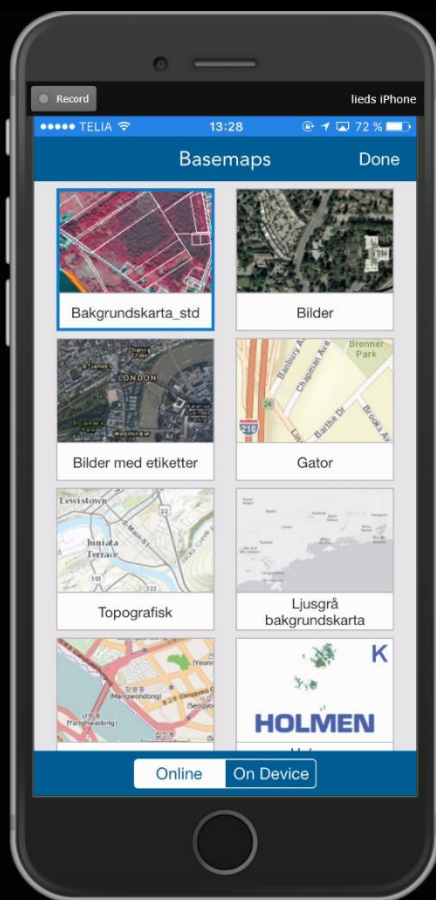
Record

lieds iPhone

●●●●● TELIA

13:28

72 %

Basemaps

Done

Bakgrundskarta_std

Bilder

LONDON

Bilder med etiketter

Brenner Park

Banbury Ave

Chapman Ave

Barthe Dr

Brooks Av

24

210

Gator

Lewistown

Juniata Terrace

Topografisk

Ljusgrå bakgrundskarta

K

HOLMEN

Online

On Device